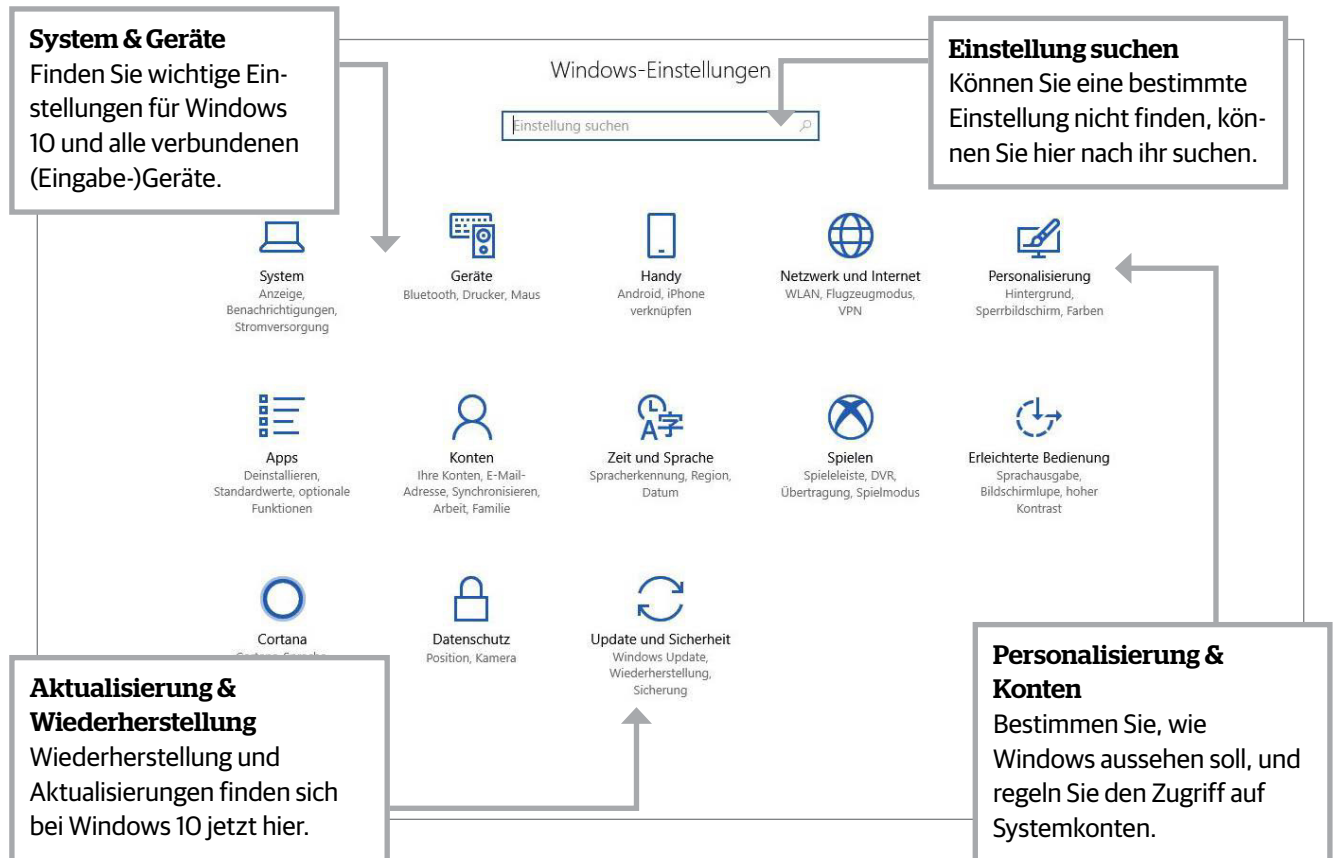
**System & Geräte**
Finden Sie wichtige Einstellungen für Windows 10 und alle verbundenen (Eingabe-)Geräte.

Windows-Einstellungen

Einstellung suchen

**Einstellung suchen**
Können Sie eine bestimmte Einstellung nicht finden, können Sie hier nach ihr suchen.

System
Anzeige, Benachrichtigungen, Stromversorgung

Geräte
Bluetooth, Drucker, Maus

Handy
Android, iPhone verknüpfen

Netzwerk und Internet
WLAN, Flugzeugmodus, VPN

Personalisierung
Hintergrund, Sperrbildschirm, Farben

Apps
Deinstallieren, Standardwerte, optionale Funktionen

Konten
Ihre Konten, E-Mail-Adresse, Synchronisieren, Arbeit, Familie

Zeit und Sprache
Spracherkennung, Region, Datum

Spielen
Spieleleiste, DVR, Übertragung, Spielmodus

Erleichterte Bedienung
Sprachausgabe, Bildschirmlupe, hoher Kontrast

Cortana
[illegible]

Datenschutz
Position, Kamera

Update und Sicherheit
Windows Update, Wiederherstellung, Sicherung

**Aktualisierung & Wiederherstellung**
Wiederherstellung und Aktualisierungen finden sich bei Windows 10 jetzt hier.

**Personalisierung & Konten**
Bestimmen Sie, wie Windows aussehen soll, und regeln Sie den Zugriff auf Systemkonten.